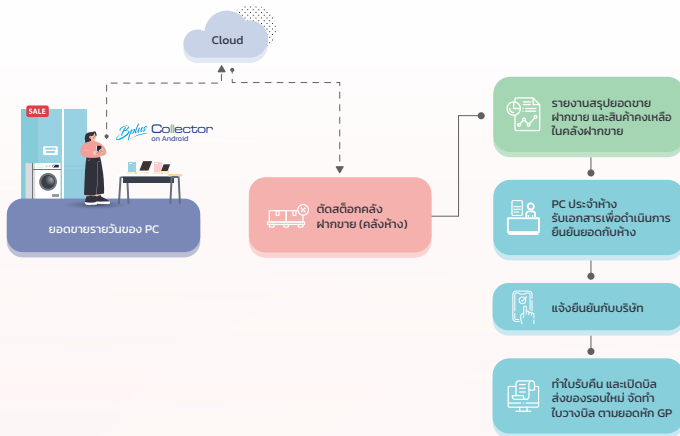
Cloud

SALE

Bplus Collector on Android

ยอดขายรายวันของ PC

ตัดสต็อกคลัง ฝากขาย (คลังห้าง)

รายงานสรุปยอดขาย ฝากขาย และสินค้าคงเหลือ ในคลังฝากขาย

PC ประจำห้าง รับเอกสารเพื่อดำเนินการ ยืนยันยอดกับห้าง

แจ้งยืนยันกับบริษัท

ทำใบรับคืน และเปิดบิล ส่งของรอบใหม่ จัดทำ ใบวางบิล ตามยอดหัก GP